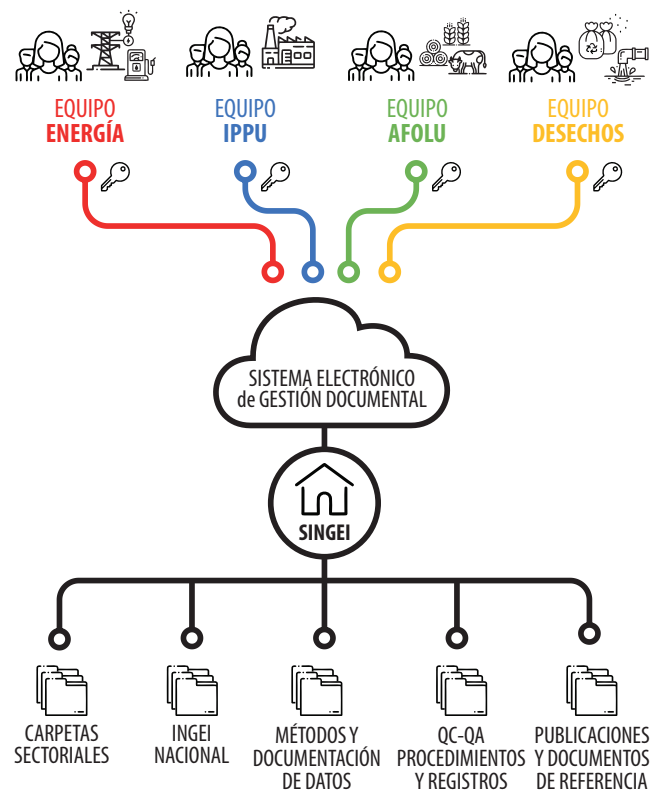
EQUIPO
ENERGÍA

EQUIPO
IPPU

EQUIPO
AFOLU

EQUIPO
DESECHOS

SISTEMA ELECTRÓNICO
de GESTIÓN DOCUMENTAL

SINGEI

CARPETAS
SECTORIALES

INGEI
NACIONAL

MÉTODOS Y
DOCUMENTACIÓN
DE DATOS

QC-QA
PROCEDIMIENTOS
Y REGISTROS

PUBLICACIONES
Y DOCUMENTOS
DE REFERENCIA